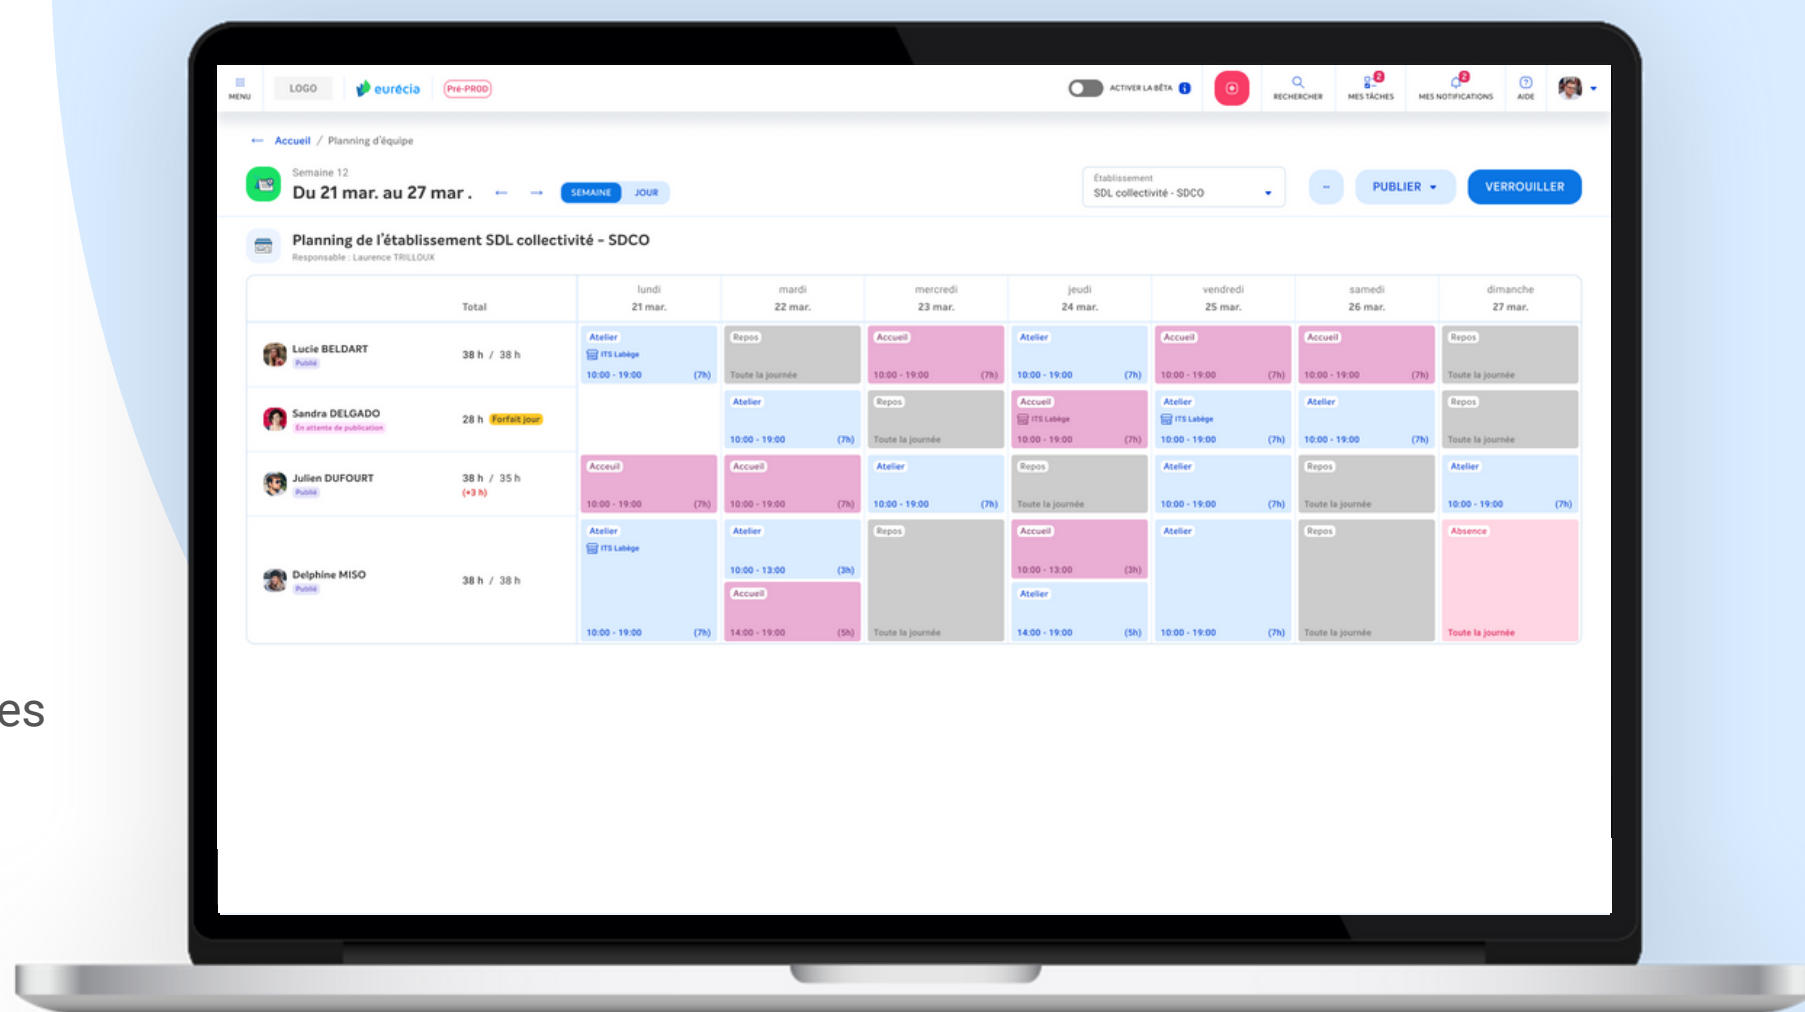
es

MENU LOGO eurécia Pré-PROD

ACTIVER LA BÊTA RECHERCHER 2 MES TÂCHES 2 MES NOTIFICATIONS AIDE

← Accueil / Planning d'équipe

Semaine 12
Du 21 mar. au 27 mar. ← → SEMAINE JOUR

Établissement
SDL collectivité - SDCO

PUBLIER VERROUILLER

Planning de l'établissement SDL collectivité - SDCO
Responsable : Laurence TRILLOUX

| | Total | lundi 21 mar. | mardi 22 mar. | mercredi 23 mar. | jeudi 24 mar. | vendredi 25 mar. | samedi 26 mar. | dimanche 27 mar. |
|---|---|---|---|---|---|---|---|---|
| Lucie BELDART Publié | 38 h / 38 h | Atelier ITS Labège 10:00 - 19:00 (7h) | Repos Toute la journée | Accueil 10:00 - 19:00 (7h) | Atelier 10:00 - 19:00 (7h) | Accueil 10:00 - 19:00 (7h) | Accueil 10:00 - 19:00 (7h) | Repos Toute la journée |
| Sandra DELGADO En attente de publication | 28 h Forfait jour | | Atelier 10:00 - 19:00 (7h) | Repos Toute la journée | Accueil ITS Labège 10:00 - 19:00 (7h) | Atelier ITS Labège 10:00 - 19:00 (7h) | Atelier 10:00 - 19:00 (7h) | Repos Toute la journée |
| Julien DUFOURT Publié | 38 h / 35 h (+3 h) | Accueil 10:00 - 19:00 (7h) | Accueil 10:00 - 19:00 (7h) | Atelier 10:00 - 19:00 (7h) | Repos Toute la journée | Atelier 10:00 - 19:00 (7h) | Repos Toute la journée | Atelier 10:00 - 19:00 (7h) |
| Delphine MISO Publié | 38 h / 38 h | Atelier ITS Labège 10:00 - 19:00 (7h) | Atelier 10:00 - 13:00 (3h) Accueil 14:00 - 19:00 (5h) | Repos Toute la journée | Accueil 10:00 - 13:00 (3h) Atelier 14:00 - 19:00 (5h) | Atelier 10:00 - 19:00 (7h) | Repos Toute la journée | Absence Toute la journée |